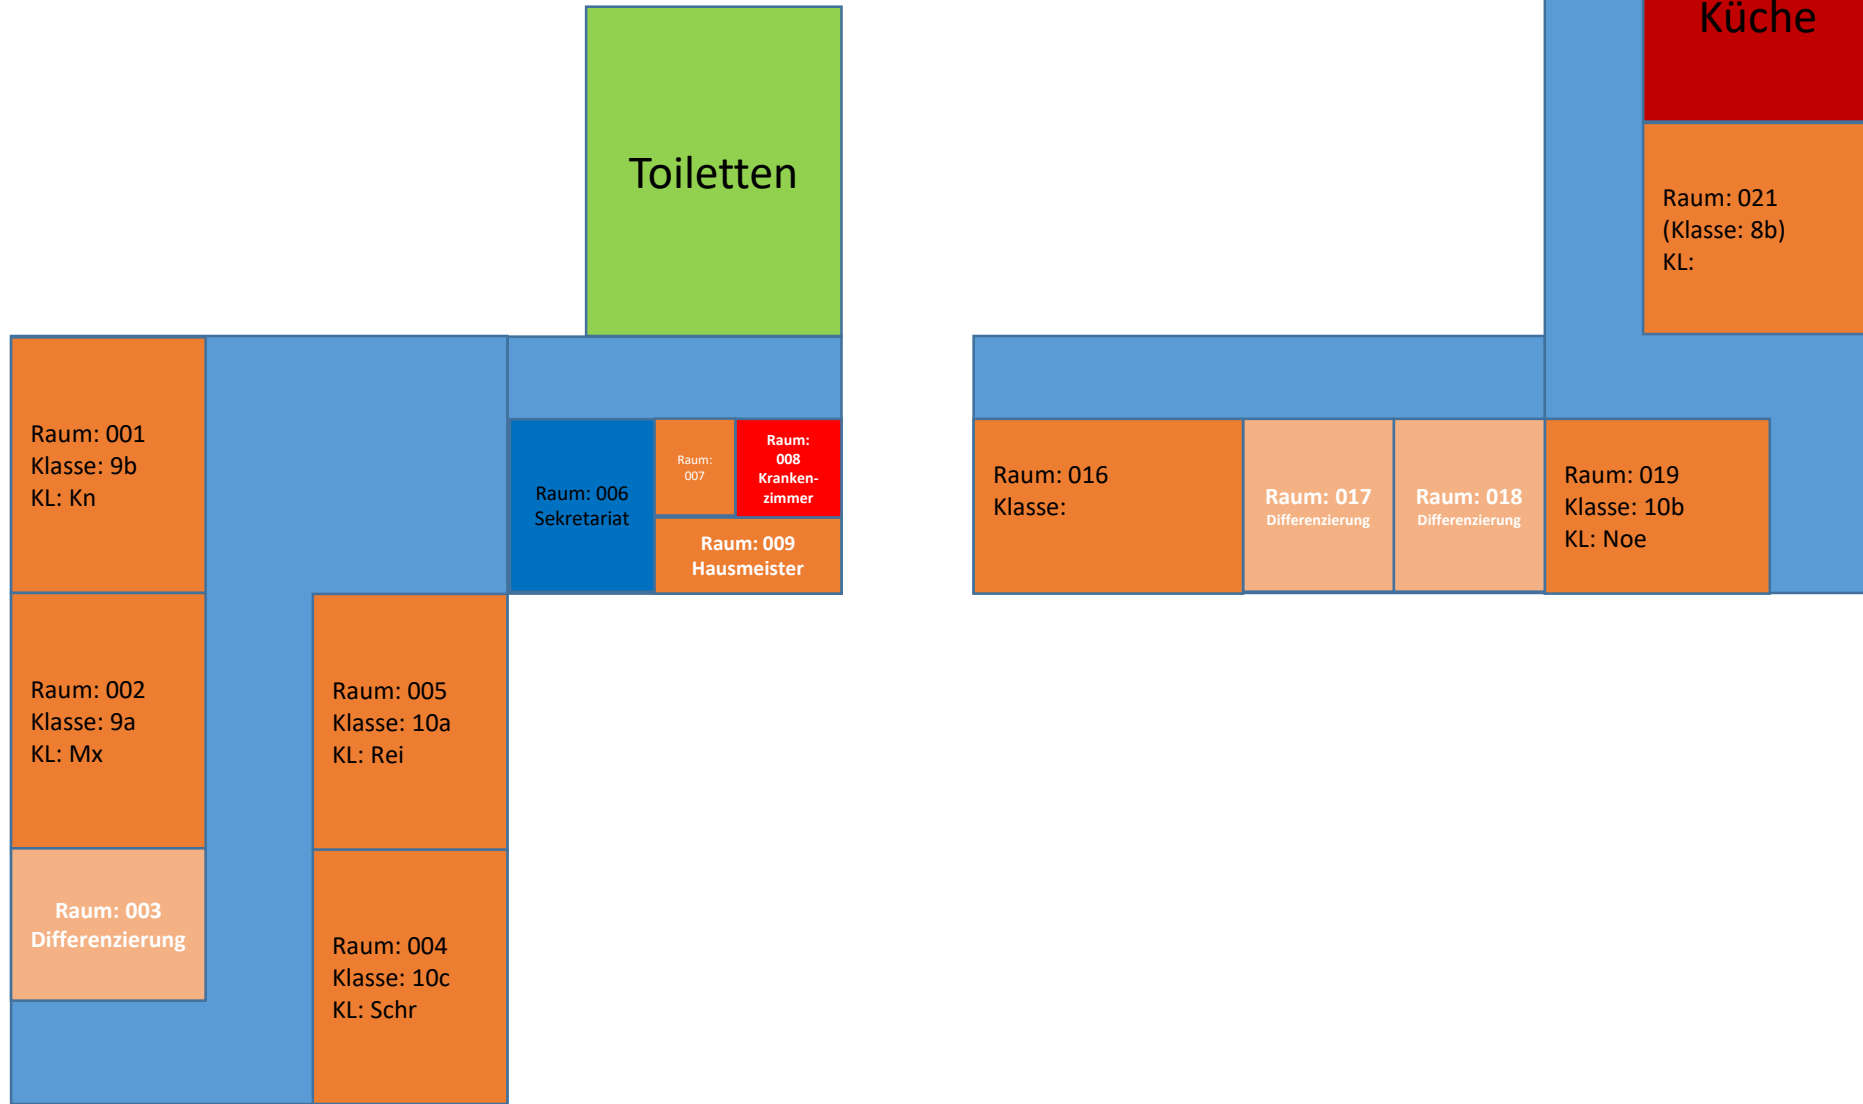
Toiletten

Küche

Raum: 021
(Klasse: 8b)
KL:

Raum: 001
Klasse: 9b
KL: Kn

Raum: 006
Sekretariat

Raum: 007

Raum: 008
Kranken-zimmer

Raum: 009
Hausmeister

Raum: 016
Klasse:

Raum: 017
Differenzierung

Raum: 018
Differenzierung

Raum: 019
Klasse: 10b
KL: Noe

Raum: 002
Klasse: 9a
KL: Mx

Raum: 005
Klasse: 10a
KL: Rei

Raum: 003
Differenzierung

Raum: 004
Klasse: 10c
KL: Schr